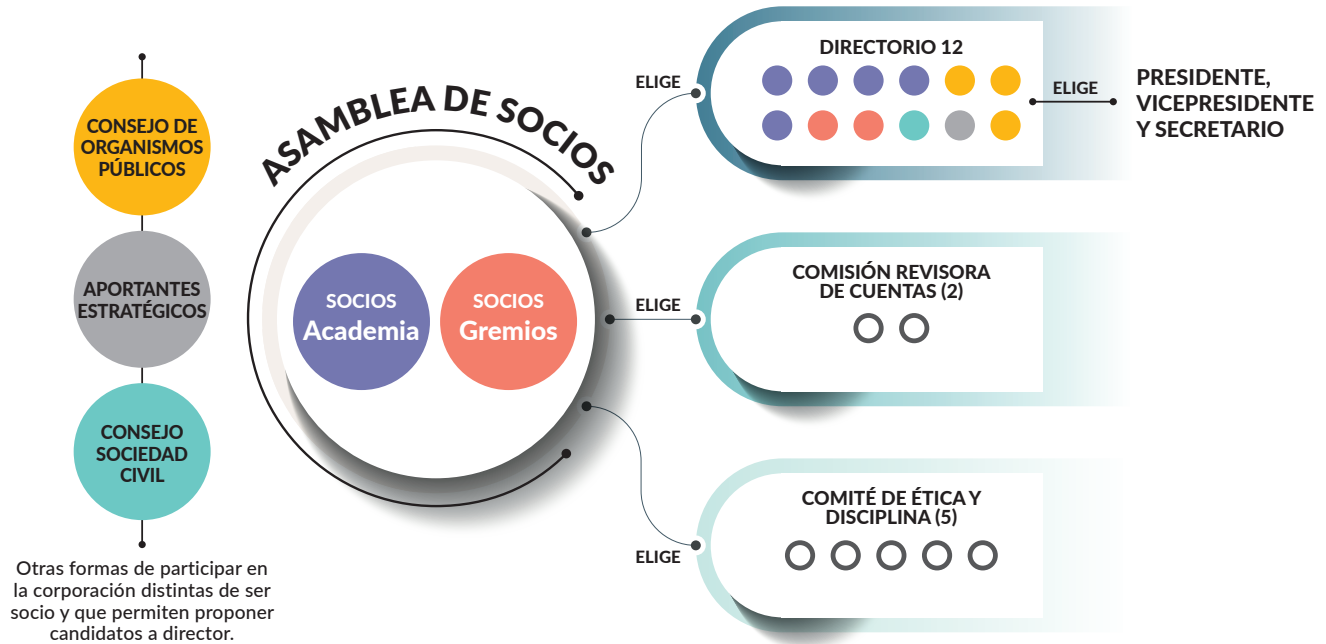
CONSEJO DE ORGANISMOS PÚBLICOS

APORTANTES ESTRATÉGICOS

CONSEJO SOCIEDAD CIVIL

Otras formas de participar en la corporación distintas de ser socio y que permiten proponer candidatos a director.

ASAMBLEA DE SOCIOS

SOCIOS Academia

SOCIOS Gremios

ELIGE

DIRECTORIO 12

ELIGE

PRESIDENTE, VICEPRESIDENTE Y SECRETARIO

ELIGE

COMISIÓN REVISORA DE CUENTAS (2)

ELIGE

COMITÉ DE ÉTICA Y DISCIPLINA (5)